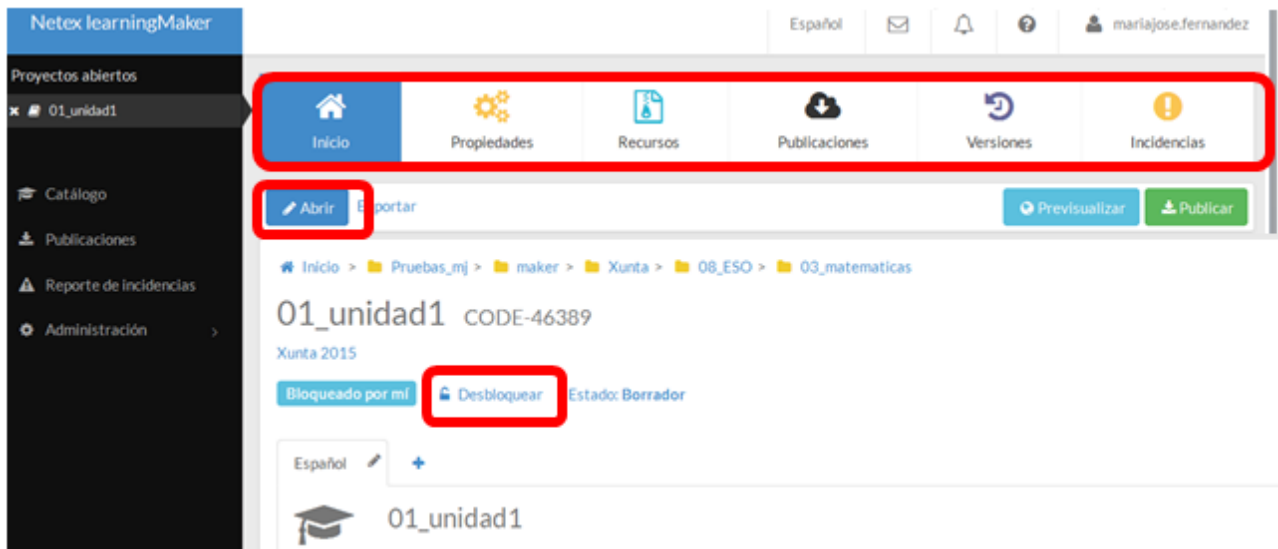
Netex learningMaker

Español

mariajose.fernandez

Proyectos abiertos

01_unidad1

Catálogo

Publicaciones

Reporte de incidencias

Administración

Inicio

Propiedades

Recursos

Publicaciones

Versiones

Incidencias

Abrir

Exportar

Previsualizar

Publicar

Inicio > Pruebas_mj > maker > Xunta > 08_ESO > 03_matematicas

01_unidad1 CODE-46389

Xunta 2015

Bloqueado por mí

Desbloquear

Estado: Borrador

Español

01_unidad1